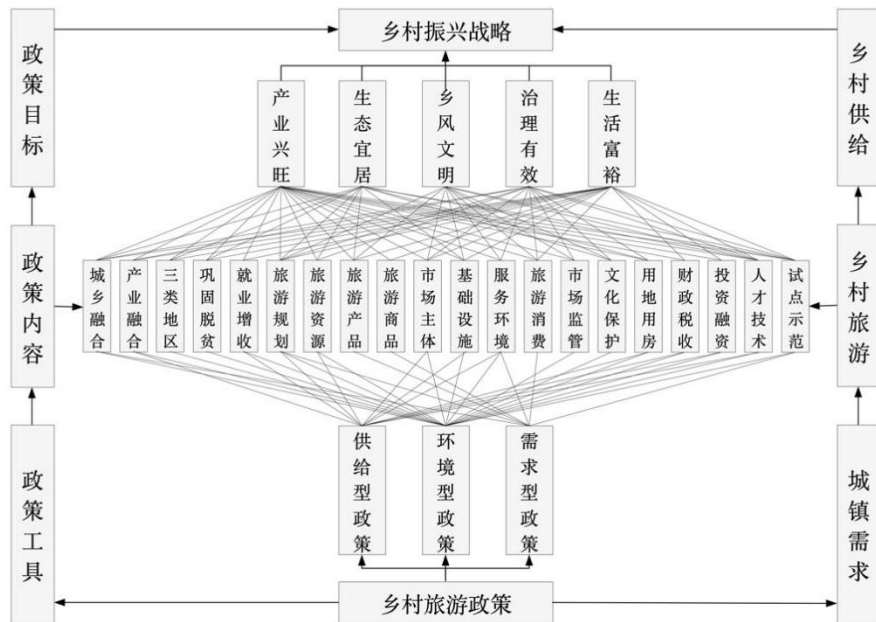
乡村振兴战略

政策目标

乡村供给

产业兴旺
生态宜居
乡风文明
治理有效
生活富裕

政策内容

乡村旅游

城乡融合
产业融合
三类地区
巩固脱贫
就业增收
旅游规划
旅游资源
旅游产品
旅游商品
市场主体
基础设施
服务环境
旅游消费
市场监管
文化保护
用地用房
财政税收
投资融资
人才技术
试点示范

政策工具

城镇需求

供给型政策
环境型政策
需求型政策

乡村旅游政策